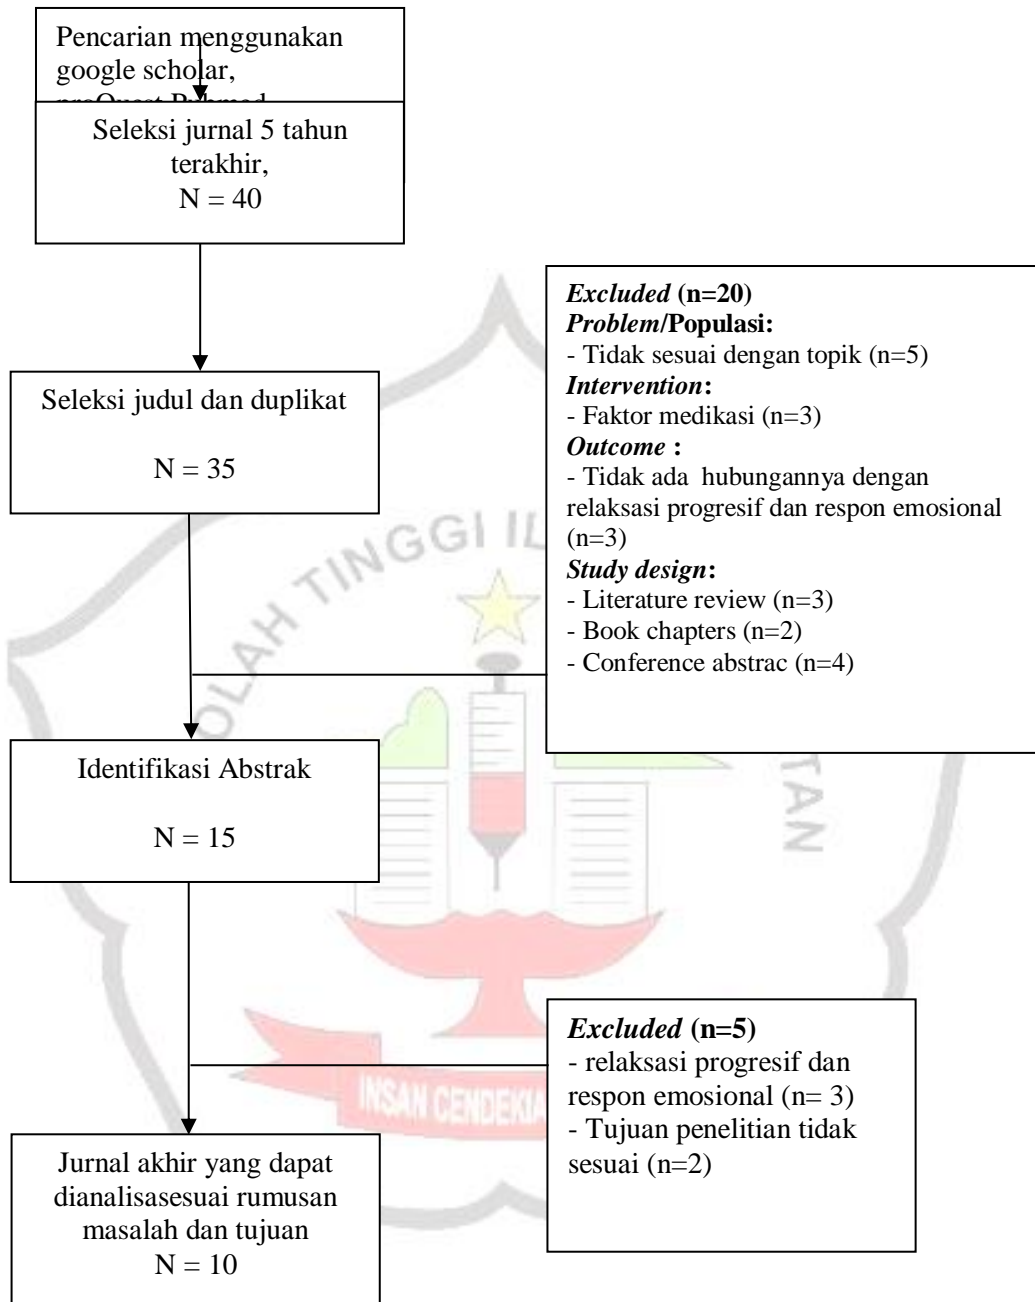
Pencarian menggunakan google scholar, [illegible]

Seleksi jurnal 5 tahun terakhir,
N = 40

*Excluded* (n=20)
*Problem*/Populasi:
- Tidak sesuai dengan topik (n=5)
*Intervention*:
- Faktor medikasi (n=3)
*Outcome* :
- Tidak ada hubungannya dengan relaksasi progresif dan respon emosional (n=3)
*Study design*:
- Literature review (n=3)
- Book chapters (n=2)
- Conference abstrac (n=4)

Seleksi judul dan duplikat

N = 35

TINGGI IL

TAN

Identifikasi Abstrak

N = 15

*Excluded* (n=5)
- relaksasi progresif dan respon emosional (n= 3)
- Tujuan penelitian tidak sesuai (n=2)

INSAN CENDEKIA

Jurnal akhir yang dapat dianalisasesuai rumusan masalah dan tujuan
N = 10